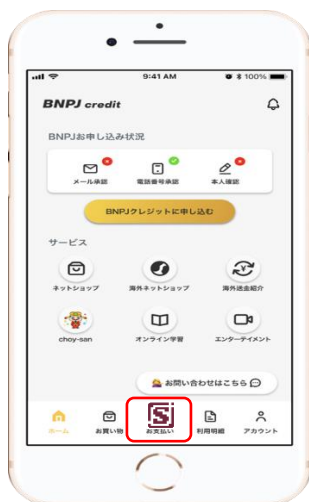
9:41 AM
100%

BNPJ credit

BNPJお申し込み状況

メール承認
電話番号承認
本人確認

BNPJクレジットに申し込む

サービス

ネットショップ
海外ネットショップ
海外送金紹介

choy-san
オンライン学習
エンターテイメント

お問い合わせはこちら

ホーム
お買い物
お支払い
利用明細
アカウント